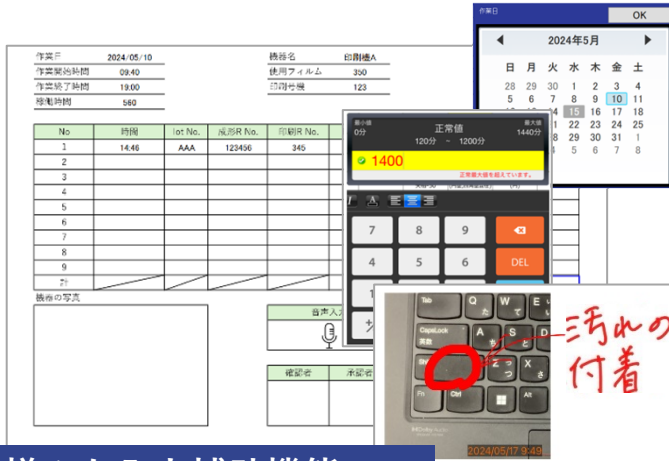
作業日
2024/05/10
作業開始時間
09:40
作業終了時間
19:00
稼働時間
560

機器名
印刷機A
使用フィルム
350
印刷枚数
123

| No | 時間 | lot No. | 成形R No. | 印刷R No. |
|---|---|---|---|---|
| 1 | 14:46 | AAA | 123456 | 345 |
| 2 | | | | |
| 3 | | | | |
| 4 | | | | |
| 5 | | | | |
| 6 | | | | |
| 7 | | | | |
| 8 | | | | |
| 9 | | | | |
| 計 | | | | |

機器の写真

音声入力

確認者
承認者

作業日
OK
2024年5月
日 月 火 水 木 金 土
28 29 30 1 2 3 4
5 6 7 8 9 10 11
12 13 14 15 16 17 18
19 20 21 22 23 24 25
26 27 28 29 30 31 1
2 3 4 5 6 7 8

最小値
0分
正常値
120分 ~ 1200分
最大値
1440分
1400
正常最大値を超えています。

7 8 9
4 5 6
DEL

Tab
CapsLock
Ctrl
Fn
Alt
Q W E
A S D
Z X
2024/05/17 9:49

汚れの付着

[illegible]による入力補助機能